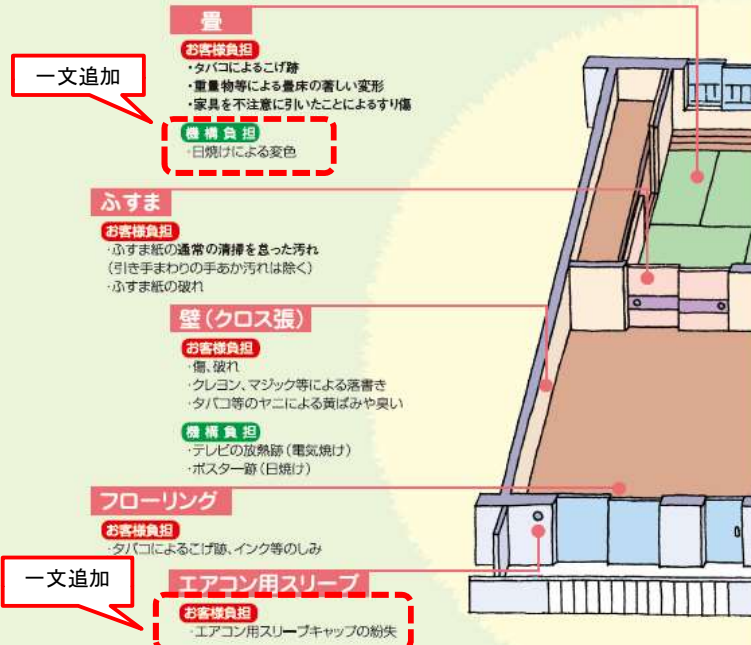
畳

お客様負担
・タバコによるこげ跡
・重量物等による畳床の著しい変形
・家具を不注意に引いたことによるすり傷

一文追加

機構負担
・日焼けによる変色

ふすま

お客様負担
・ふすま紙の通常の清掃を怠った汚れ
（引き手まわりの手あか汚れは除く）
・ふすま紙の破れ

壁（クロス張）

お客様負担
・傷、破れ
・クレヨン、マジック等による落書き
・タバコ等のヤニによる黄ばみや臭い

機構負担
・テレビの放熱跡（電気焼け）
・ポスター跡（日焼け）

フローリング

お客様負担
・タバコによるこげ跡、インク等のしみ

一文追加

エアコン用スリーブ

お客様負担
・エアコン用スリーブキャップの紛失